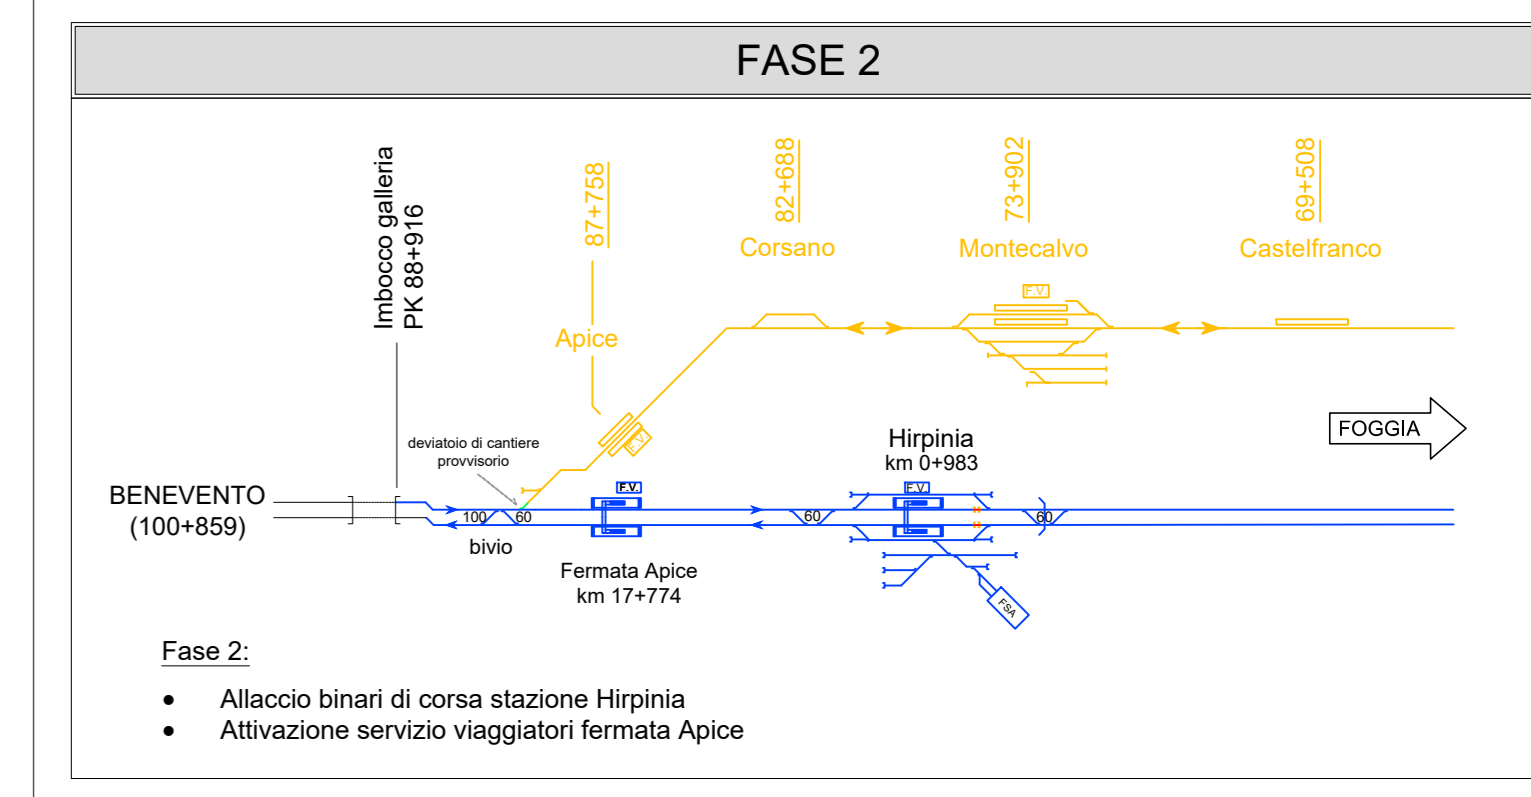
FASE 2

Imbocco galleria
PK 88+916

87+758

Apice

82+688

Corsano

73+902

Montecalvo

69+508

Castelfranco

F.V.

F.V.

FOGGIA

Hirpinia
km 0+983

deviatoio di cantiere provvisorio

BENEVENTO
(100+859)

F.V.

F.V.

100

60

60

60

bivio

Fermata Apice
km 17+774

FSA

Fase 2:

• Allaccio binari di corsa stazione Hirpinia
• Attivazione servizio viaggiatori fermata Apice